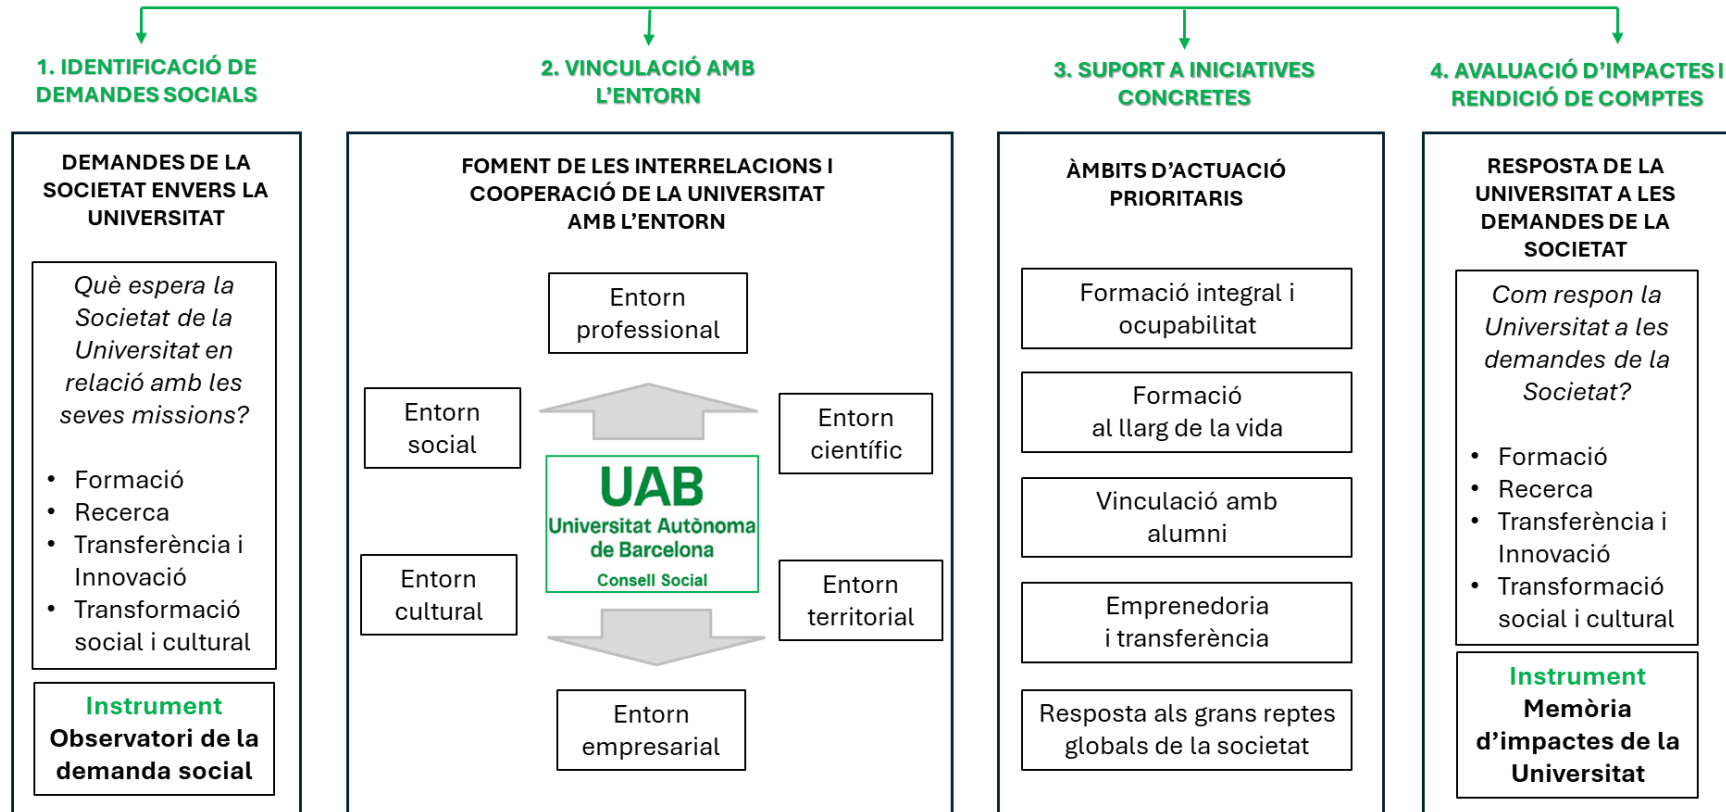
1. IDENTIFICACIÓ DE DEMANDES SOCIALS

DEMANDES DE LA SOCIETAT ENVERS LA UNIVERSITAT

Què espera la Societat de la Universitat en relació amb les seves missions?

- Formació
- Recerca
- Transferència i Innovació
- Transformació social i cultural

Instrument
Observatori de la demanda social

2. VINCULACIÓ AMB L'ENTORN

FOMENT DE LES INTERRELACIONS I COOPERACIÓ DE LA UNIVERSITAT AMB L'ENTORN

Entorn professional

Entorn social

Entorn científic

UAB
Universitat Autònoma de Barcelona
Consell Social

Entorn cultural

Entorn territorial

Entorn empresarial

3. SUPORT A INICIATIVES CONCRETES

ÀMBITS D'ACTUACIÓ PRIORITARIS

Formació integral i ocupabilitat

Formació al llarg de la vida

Vinculació amb alumni

Emprenedoria i transferència

Resposta als grans reptes globals de la societat

4. AVALUACIÓ D'IMPACTES I RENDICIÓ DE COMPTES

RESPOSTA DE LA UNIVERSITAT A LES DEMANDES DE LA SOCIETAT

Com respon la Universitat a les demandes de la Societat?

- Formació
- Recerca
- Transferència i Innovació
- Transformació social i cultural

Instrument
Memòria d'impactes de la Universitat